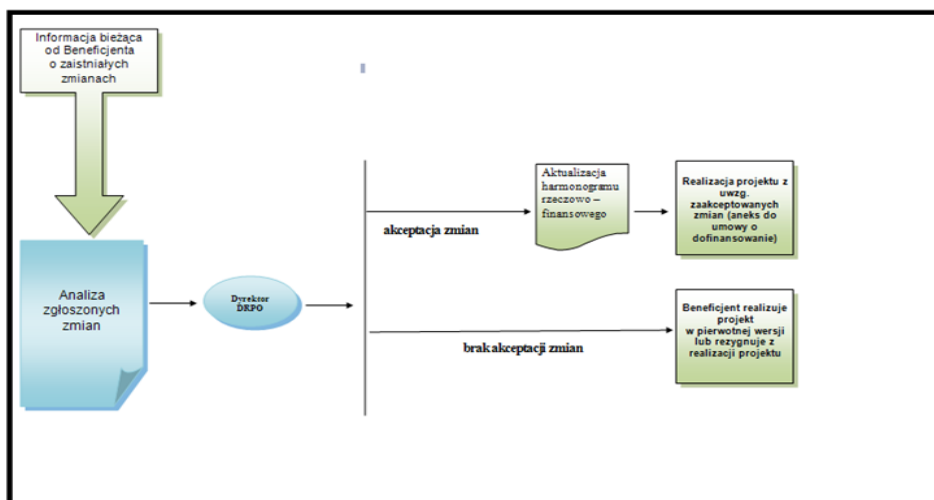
Informacja bieżąca od Beneficjenta o zaistniałych zmianach

Analiza zgłoszonych zmian

Dyrektor DRPO

akceptacja zmian

Aktualizacja harmonogramu rzeczowo – finansowego

Realizacja projektu z uwzg. zaakceptowanych zmian (aneks do umowy o dofinansowanie)

brak akceptacji zmian

Beneficjent realizuje projekt w pierwotnej wersji lub rezygnuje z realizacji projektu